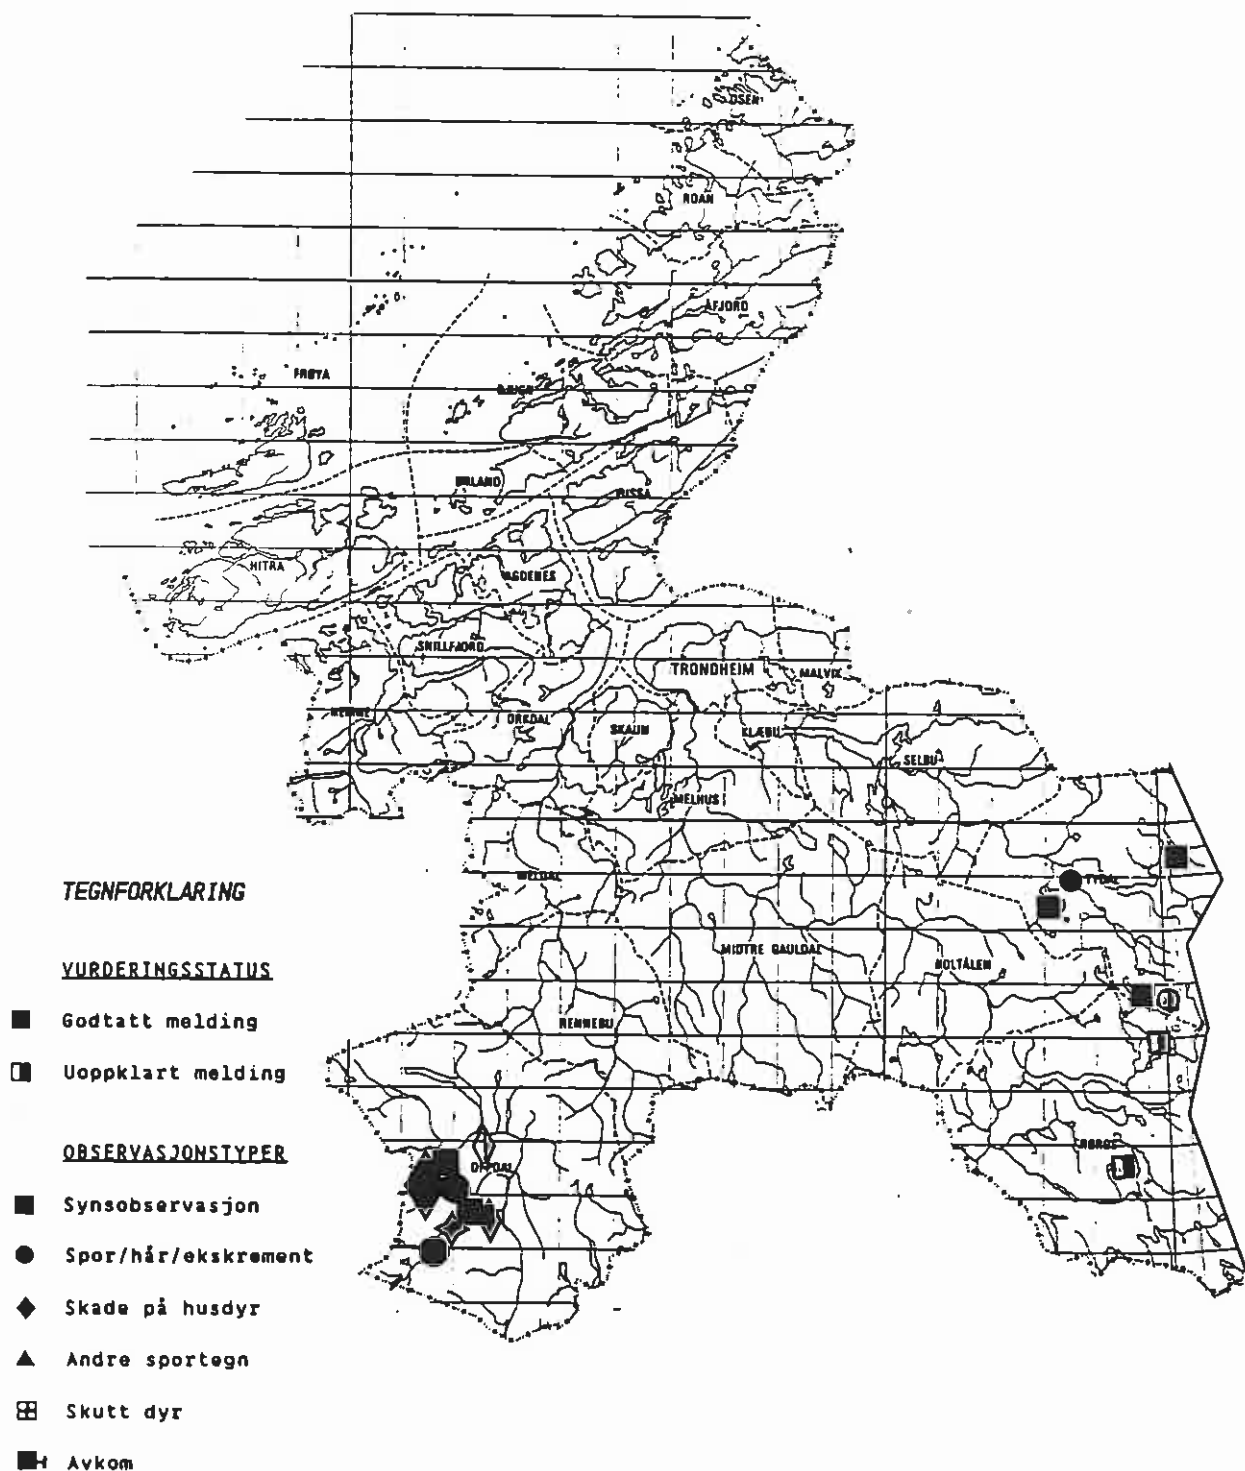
OSEN
ROAN
ÅFJORD
FRØYA
BJUGN
ØRLAND
RISSA
HITRA
AGDENES
SNILLFJORD
TRONDHEIM
MALVIK
HEMNE
ORKDAL
SKAUN
KLÆBU
SELBU
MELHUS
MELDAL
TYDAL
MIDTRE GAULDAL
HOLTÅLEN
RENNEBU
OPPDAL
RØROS

TEGNFORKLARING

VURDERINGSSTATUS
Godtatt melding
Uoppklart melding

OBSERVASJONSTYPER
Synsobservasjon
Spor/hår/ekskrement
Skade på husdyr
Andre sportegn
Skutt dyr
Avkom